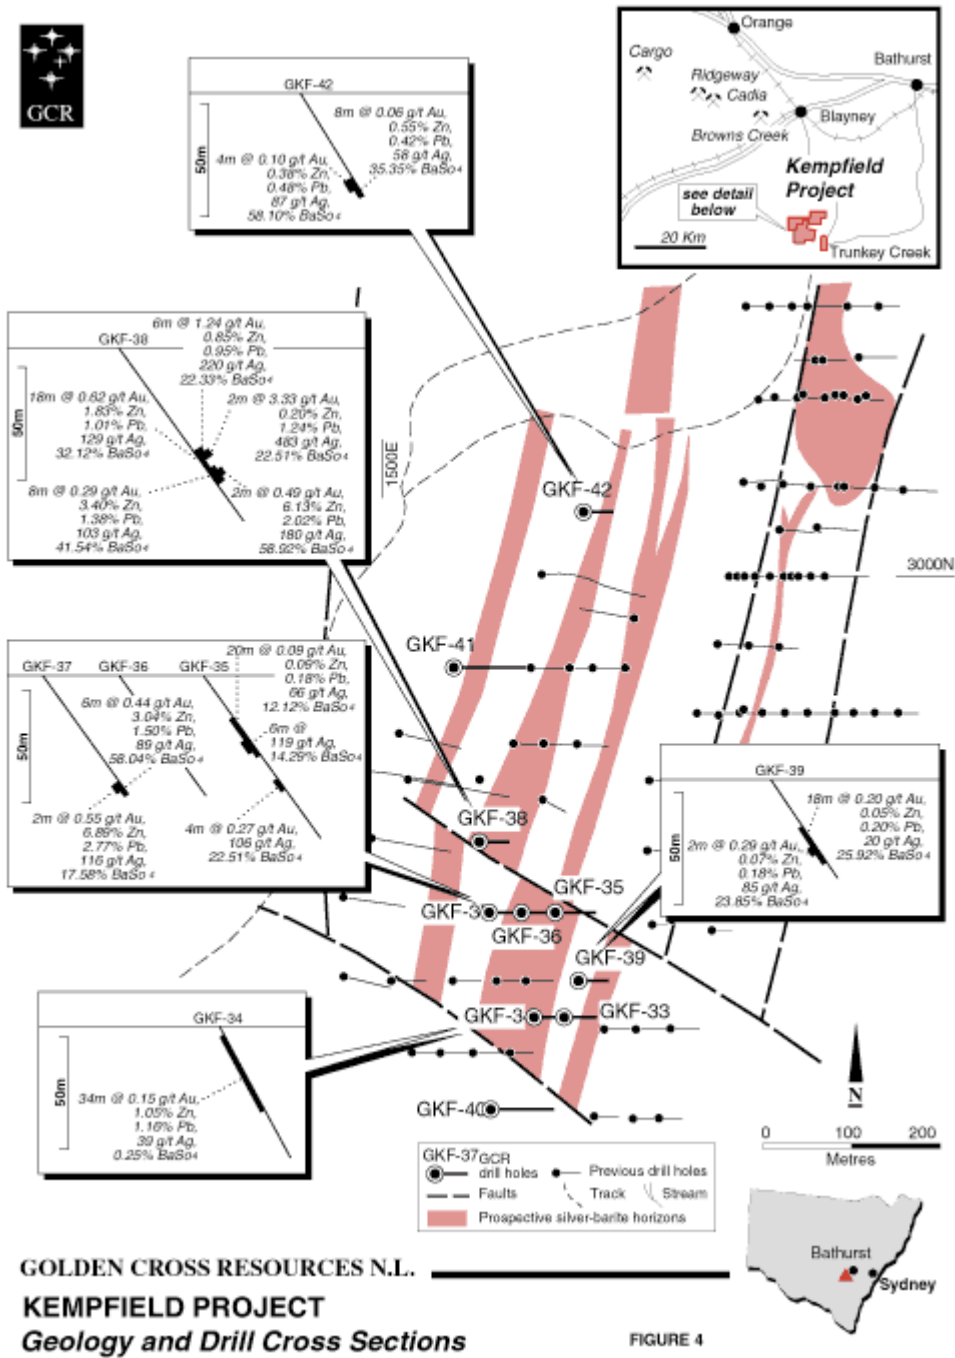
GCR

Orange
Cargo
Bathurst
Ridgeway
Cadia
Blayney
Browns Creek
Kempfield Project
see detail below
20 Km
Trunkey Creek

GKF-42
50m
8m @ 0.06 g/t Au, 0.55% Zn, 0.42% Pb, 58 g/t Ag, 35.35% BaSo4
4m @ 0.10 g/t Au, 0.38% Zn, 0.48% Pb, 87 g/t Ag, 58.10% BaSo4

GKF-38
50m
6m @ 1.24 g/t Au, 0.85% Zn, 0.95% Pb, 220 g/t Ag, 22.33% BaSo4
18m @ 0.82 g/t Au, 1.83% Zn, 1.01% Pb, 129 g/t Ag, 32.12% BaSo4
2m @ 3.33 g/t Au, 0.20% Zn, 1.24% Pb, 483 g/t Ag, 22.51% BaSo4
8m @ 0.29 g/t Au, 3.40% Zn, 1.38% Pb, 103 g/t Ag, 41.54% BaSo4
2m @ 0.49 g/t Au, 6.13% Zn, 2.02% Pb, 180 g/t Ag, 58.92% BaSo4

1500E
3000N

GKF-37
GKF-36
GKF-35
50m
20m @ 0.08 g/t Au, 0.09% Zn, 0.18% Pb, 66 g/t Ag, 12.12% BaSo4
6m @ 0.44 g/t Au, 3.04% Zn, 1.50% Pb, 89 g/t Ag, 58.04% BaSo4
6m @ 119 g/t Ag, 14.29% BaSo4
2m @ 0.55 g/t Au, 6.88% Zn, 2.77% Pb, 116 g/t Ag, 17.58% BaSo4
4m @ 0.27 g/t Au, 106 g/t Ag, 22.51% BaSo4

GKF-42
GKF-41
GKF-38
GKF-35
GKF-3
GKF-36
GKF-39
GKF-3
GKF-33
GKF-40

GKF-39
50m
18m @ 0.20 g/t Au, 0.05% Zn, 0.20% Pb, 20 g/t Ag, 25.92% BaSo4
2m @ 0.29 g/t Au, 0.07% Zn, 0.18% Pb, 85 g/t Ag, 23.85% BaSo4

GKF-34
50m
34m @ 0.15 g/t Au, 1.05% Zn, 1.16% Pb, 39 g/t Ag, 0.25% BaSo4

N
0 100 200
Metres

GKF-37GCR drill holes
Previous drill holes
Faults
Track
Stream
Prospective silver-barite horizons

Bathurst
Sydney

GOLDEN CROSS RESOURCES N.L.
KEMPFIELD PROJECT
Geology and Drill Cross Sections
FIGURE 4